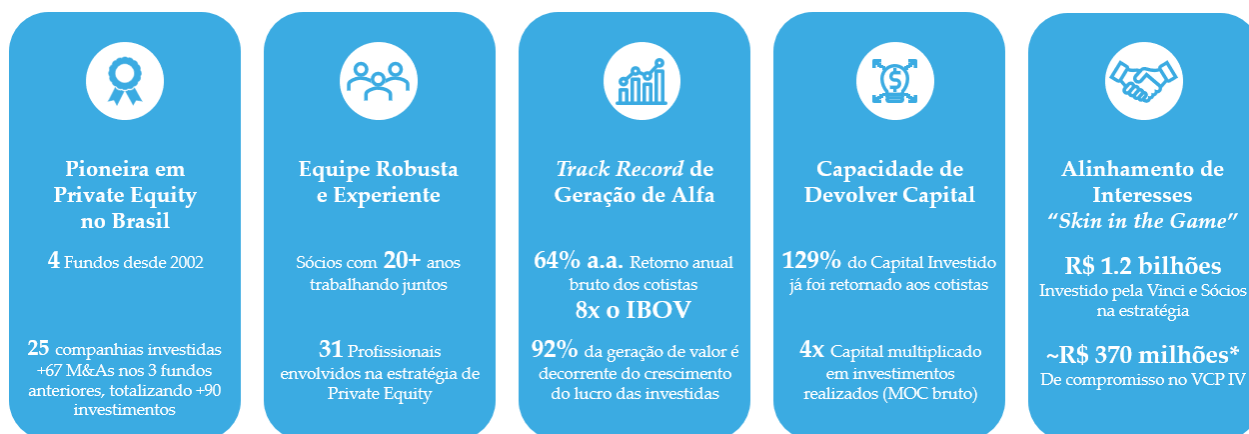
Pioneira em Private Equity no Brasil

4 Fundos desde 2002

25 companhias investidas +67 M&As nos 3 fundos anteriores, totalizando +90 investimentos

Equipe Robusta e Experiente

Sócios com 20+ anos trabalhando juntos

31 Profissionais envolvidos na estratégia de Private Equity

*Track Record* de Geração de Alfa

64% a.a. Retorno anual bruto dos cotistas

8x o IBOV

92% da geração de valor é decorrente do crescimento do lucro das investidas

Capacidade de Devolver Capital

129% do Capital Investido já foi retornado aos cotistas

4x Capital multiplicado em investimentos realizados (MOC bruto)

Alinhamento de Interesses *"Skin in the Game"*

R$ 1.2 bilhões Investido pela Vinci e Sócios na estratégia

~R$ 370 milhões* De compromisso no VCP IV